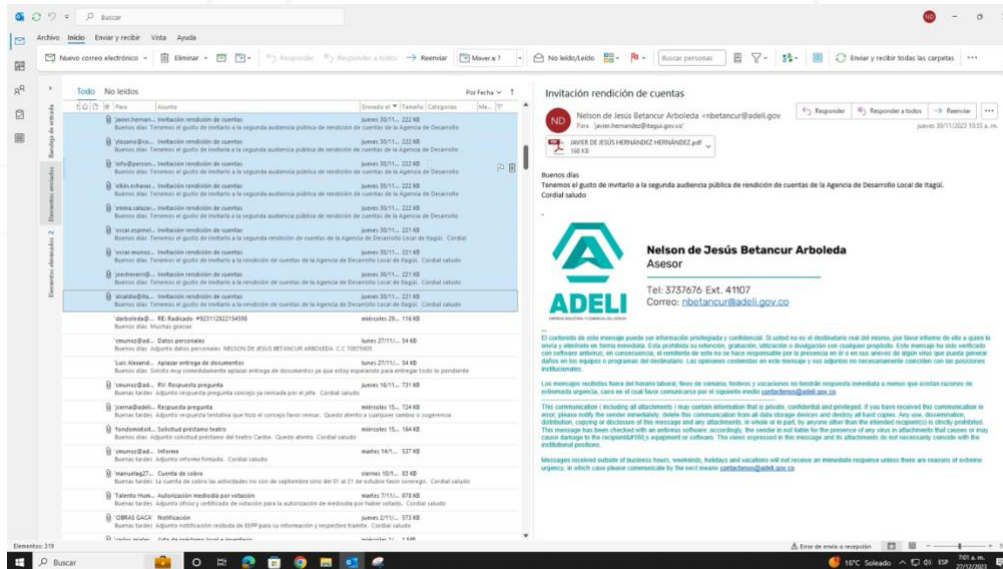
Buscar

Archivo Inicio Enviar y recibir Vista Ayuda

Nuevo correo electrónico Eliminar Responder Responder a todos Reenviar Mover a ? No leído/Leído Buscar personas Enviar y recibir todas las carpetas

Todo No leídos Por Fecha

Para Asunto Enviado el Tamaño Categorías

javier.hernan... Invitación rendición de cuentas jueves 30/11... 222 KB
Buenos días Tenemos el gusto de invitarlo a la segunda audiencia pública de rendición de cuentas de la Agencia de Desarrollo

vizcano@co... Invitación rendición de cuentas jueves 30/11... 222 KB
Buenos días Tenemos el gusto de invitarlo a la segunda audiencia pública de rendición de cuentas de la Agencia de Desarrollo

info@person... Invitación rendición de cuentas jueves 30/11... 222 KB
Buenos días Tenemos el gusto de invitarlo a la segunda audiencia pública de rendición de cuentas de la Agencia de Desarrollo

elkin.echava... Invitación rendición de cuentas jueves 30/11... 222 KB
Buenos días Tenemos el gusto de invitarlo a la segunda audiencia pública de rendición de cuentas de la Agencia de Desarrollo

emma.salaza... Invitación rendición de cuentas jueves 30/11... 222 KB
Buenos días Tenemos el gusto de invitarlo a la segunda audiencia pública de rendición de cuentas de la Agencia de Desarrollo

oscar.espinel... Invitación rendición de cuentas jueves 30/11... 221 KB
Buenos días Tenemos el gusto de invitarlo a la segunda rendición de cuentas de la Agencia de Desarrollo Local de Itagüí. Cordial

oscar.munoz... Invitación rendición de cuentas jueves 30/11... 221 KB
Buenos días Tenemos el gusto de invitarlo a la segunda rendición de cuentas de la Agencia de Desarrollo Local de Itagüí. Cordial saludo

jeachevarri@... Invitación rendición de cuentas jueves 30/11... 221 KB
Buenos días Tenemos el gusto de invitarlo a la rendición de cuentas de la Agencia de Desarrollo Local de Itagüí. Cordial saludo

alcaldia@ita... Invitación rendición de cuentas jueves 30/11... 221 KB
Buenos días Tenemos el gusto de invitarlo a la segunda rendición de cuentas de la Agencia de Desarrollo Local de Itagüí. Cordial saludo

darboleda@... RE: Radicado #9231122... miércoles 29... 116 KB
Buenos días Muchas gracias

cmunoz@ad... Datos personales lunes 27/11/... 54 KB
Buenos días Adjunto datos personales NELSON DE JESUS BETANCUR ARBOLEDA

Luis Alexand... Aplazar entrega de documentos lunes 27/11/... 54 KB
Buenos días Solicito muy comedidamente aplazar entrega de documentos ya que estoy esperando para entregar todo lo pendiente

cmunoz@ad... RV: Respuesta pregunta jueves 16/11... 731 KB
Buenas tardes Adjunto respuesta pregunta concejo ya revisada por el jefe. Cordial saludo

jcerna@adeli... Respuesta pregunta miércoles 15... 724 KB
Buenas tardes Adjunto respuesta tentativa que hizo el concejo favor revisar. Quedo atento a cualquier cambio o sugerencia

fondomixtot... Solicitud préstamo teatro miércoles 15... 164 KB
Buenos días Adjunto solicitud préstamo del teatro Caribe. Quedo atento. Cordial saludo

cmunoz@ad... Informe martes 14/1... 537 KB
Buenas tardes Adjunto informe firmado. Cordial saludo

manuelag27... Cuenta de cobro viernes 10/1... 83 KB
Buenas tardes La cuenta de cobro las actividades no son de septiembre sino del 01 al 31 de octubre favor corregir. Cordial saludo

Talento Hum... Autorización medicida por votación martes 7/11/... 878 KB
Buenas tardes Adjunto oficio y certificado de votación para la autorización de medicida por haber votado. Cordial saludo

OBRAS GACA Notificación jueves 2/11/... 373 KB
Buenas tardes Adjunto notificación recibida de EEPP para su información y respectivo trámite. Cordial saludo

Invitación rendición de cuentas

Nelson de Jesús Betancur Arboleda <nbetancur@adeli.gov
Para: javier.hernandez@itagui.gov.co

Responder Responder a todos Reenviar
jueves 30/11/2023 10:15 a. m.

JAVIER DE JESÚS HERNÁNDEZ HERNÁNDEZ.pdf
166 KB

Buenos días
Tenemos el gusto de invitarlo a la segunda audiencia pública de rendición de cuentas de la Agencia de Desarrollo Local de Itagüí.
Cordial saludo

Nelson de Jesús Betancur Arboleda
Asesor

Tel: 3737676 Ext. 41107
Correo: nbetancur@adeli.gov.co

ADELI

El contenido de este mensaje puede ser información privilegiada y confidencial. Si usted no es el destinatario real del mismo, por favor informe de ello a quien lo envía y elimínelo en forma inmediata. Está prohibida su retención, grabación, utilización o divulgación con cualquier propósito. Este mensaje ha sido verificado con software antivirus; en consecuencia, el remitente de este no se hace responsable por la presencia en él o en sus anexos de algún virus que pueda generar daños en los equipos o programas del destinatario. Las opiniones contenidas en este mensaje y sus adjuntos no necesariamente coinciden con las posiciones institucionales.

Los mensajes recibidos fuera del horario laboral, fines de semana, festivos y vacaciones no tendrán respuesta inmediata a menos que existan razones de extremada urgencia, caso en el cual favor comunicarse por el siguiente medio contactenos@adeli.gov.co

This communication (including all attachments) may contain information that is private, confidential and privileged. If you have received this communication in error, please notify the sender immediately, delete this communication from all data storage devices and destroy all hard copies. Any use, dissemination, distribution, copying or disclosure of this message and any attachments, in whole or in part, by anyone other than the intended recipient(s) is strictly prohibited. This message has been checked with an antivirus software; accordingly, the sender is not liable for the presence of any virus in attachments that causes or may cause damage to the recipient's equipment or software. The views expressed in this message and its attachments do not necessarily coincide with the institutional positions.

Messages received outside of business hours, weekends, holidays and vacations will not receive an immediate response unless there are reasons of extreme urgency, in which case please communicate by the next means contactenos@adeli.gov.co

Elementos: 319
Error de envío o recepción

Buscar
16°C Soleado ESP 7:01 a. m. 27/12/2023